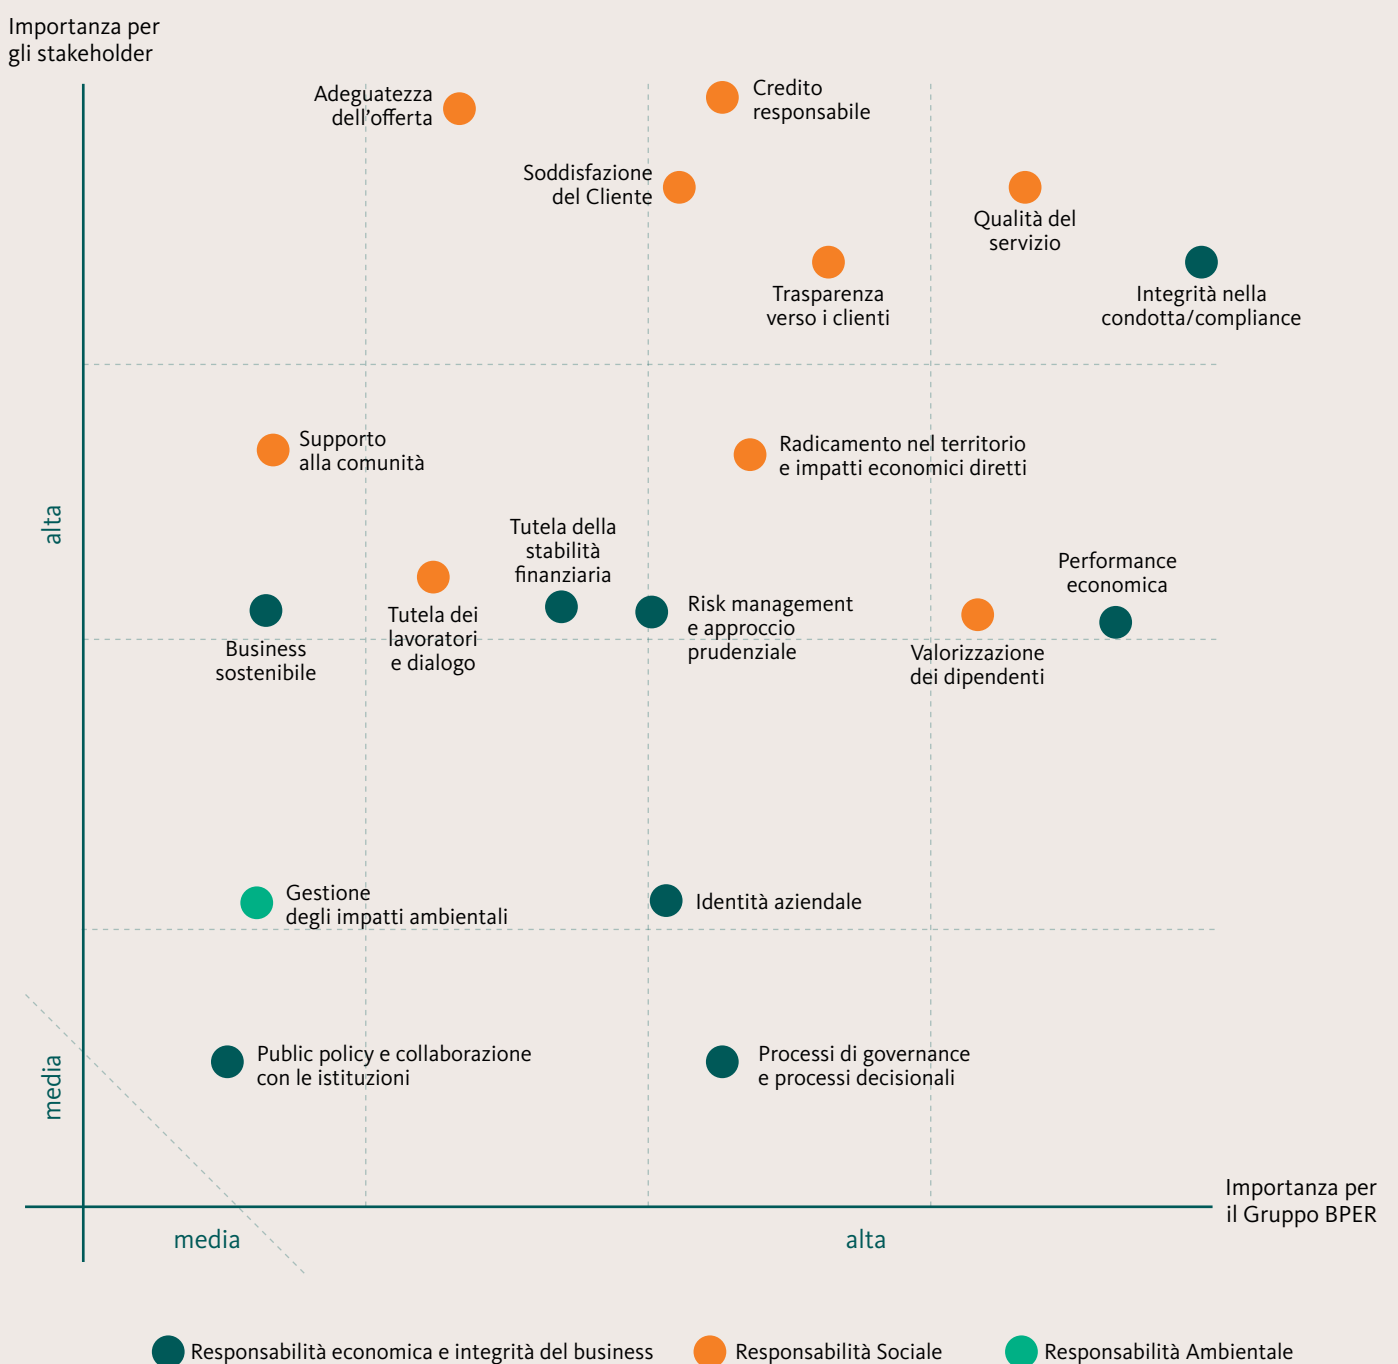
Importanza per gli stakeholder

Adeguatezza dell’offerta

Credito responsabile

Soddisfazione del Cliente

Qualità del servizio

Trasparenza verso i clienti

Integrità nella condotta/compliance

Supporto alla comunità

Radicamento nel territorio e impatti economici diretti

Tutela della stabilità finanziaria

Performance economica

Risk management e approccio prudenziale

Business sostenibile

Tutela dei lavoratori e dialogo

Valorizzazione dei dipendenti

alta

Gestione degli impatti ambientali

Identità aziendale

media

Public policy e collaborazione con le istituzioni

Processi di governance e processi decisionali

Importanza per il Gruppo BPER

media

alta

Responsabilità economica e integrità del business

Responsabilità Sociale

Responsabilità Ambientale